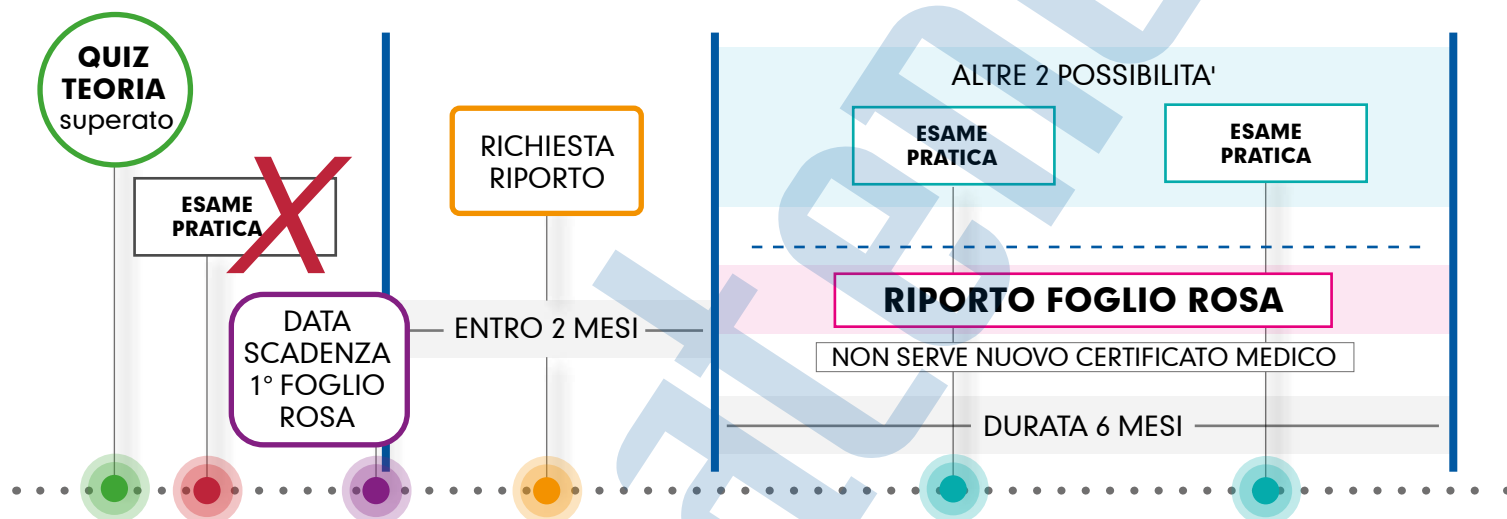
QUIZ TEORIA superato

ESAME PRATICA

DATA SCADENZA 1° FOGLIO ROSA

ENTRO 2 MESI

RICHIESTA RIPORTO

ALTRE 2 POSSIBILITA'

ESAME PRATICA

ESAME PRATICA

RIPORTO FOGLIO ROSA

NON SERVE NUOVO CERTIFICATO MEDICO

DURATA 6 MESI